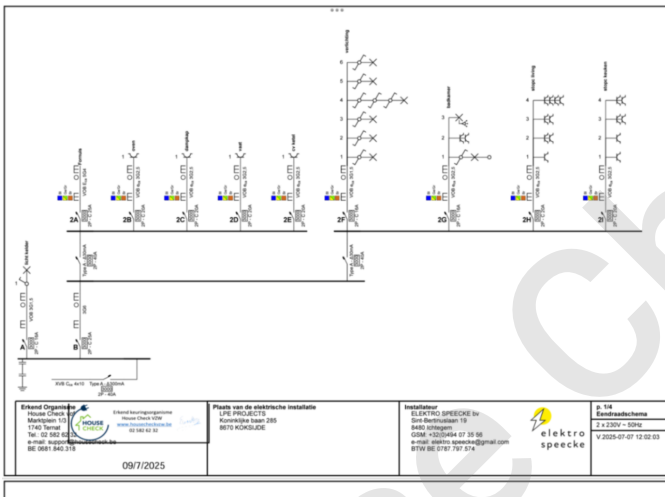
verlichting

badkamer

stopc living

stopc keuken

oven

dampkap

vaat

vr kast

Buitenkast

kook kabel

2A

2B

2C

2D

2E

2F

2G

2H

2I

A

B

XVB $C_{ex}$ 4x10   Type A - 300mA

2P - 40A

Erkend Organisme
House Check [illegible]
Marktplein 1/3
1740 Ternat
Tel.: 02 582 62 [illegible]
e-mail: support@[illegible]
BE 0681.840.318

HOUSE CHECK

Erkend keuringsorganisme
House Check VZW
www.housecheckvzw.be
02 582 62 32

09/7/2025

Plaats van de elektrische installatie
LPE PROJECTS
Koninklijke baan 285
8670 KOKSIJDE

Installateur
ELEKTRO SPEECKE bv
Sint-Bertinuslaan 19
8480 Ichtegem
GSM: +32(0)494 07 35 56
e-mail: elektro.speecke@gmail.com
BTW BE 0787.797.574

elektro speecke

p. 1/4
Eendraadschema

2 x 230V ~ 50Hz

V.2025-07-07 12:02:03